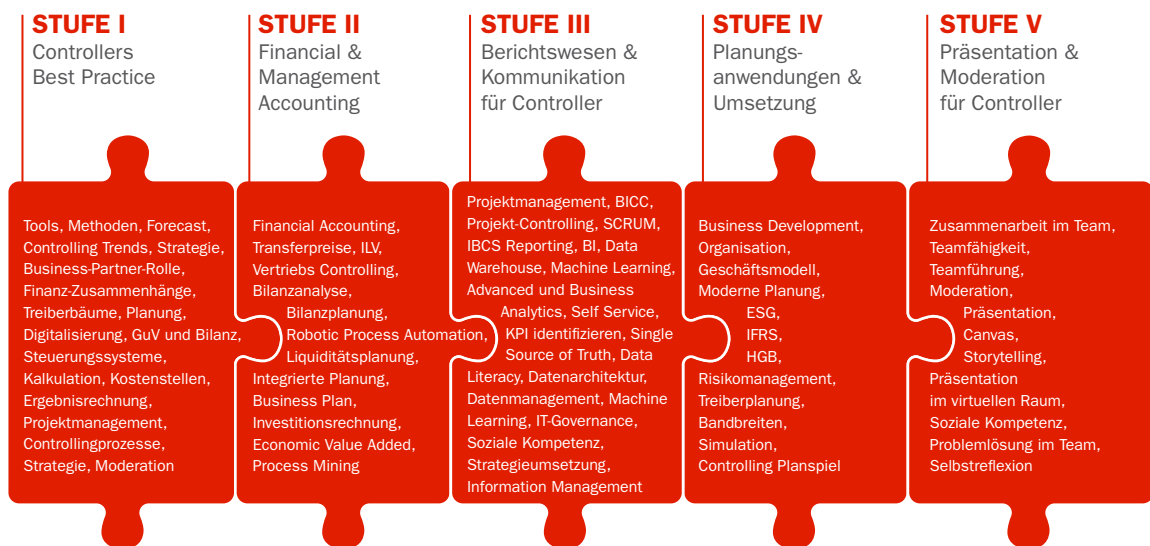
STUFE I
Controllers Best Practice

STUFE II
Financial & Management Accounting

STUFE III
Berichtswesen & Kommunikation für Controller

STUFE IV
Planungsanwendungen & Umsetzung

STUFE V
Präsentation & Moderation für Controller

Tools, Methoden, Forecast, Controlling Trends, Strategie, Business-Partner-Rolle, Finanz-Zusammenhänge, Treiberbäume, Planung, Digitalisierung, GuV und Bilanz, Steuerungssysteme, Kalkulation, Kostenstellen, Ergebnisrechnung, Projektmanagement, Controllingprozesse, Strategie, Moderation

Financial Accounting, Transferpreise, ILV, Vertriebs Controlling, Bilanzanalyse, Bilanzplanung, Robotic Process Automation, Liquiditätsplanung, Integrierte Planung, Business Plan, Investitionsrechnung, Economic Value Added, Process Mining

Projektmanagement, BICC, Projekt-Controlling, SCRUM, IBCS Reporting, BI, Data Warehouse, Machine Learning, Advanced und Business Analytics, Self Service, KPI identifizieren, Single Source of Truth, Data Literacy, Datenarchitektur, Datenmanagement, Machine Learning, IT-Governance, Soziale Kompetenz, Strategieumsetzung, Information Management

Business Development, Organisation, Geschäftsmodell, Moderne Planung, ESG, IFRS, HGB, Risikomanagement, Treiberplanung, Bandbreiten, Simulation, Controlling Planspiel

Zusammenarbeit im Team, Teamfähigkeit, Teamführung, Moderation, Präsentation, Canvas, Storytelling, Präsentation im virtuellen Raum, Soziale Kompetenz, Problemlösung im Team, Selbstreflexion